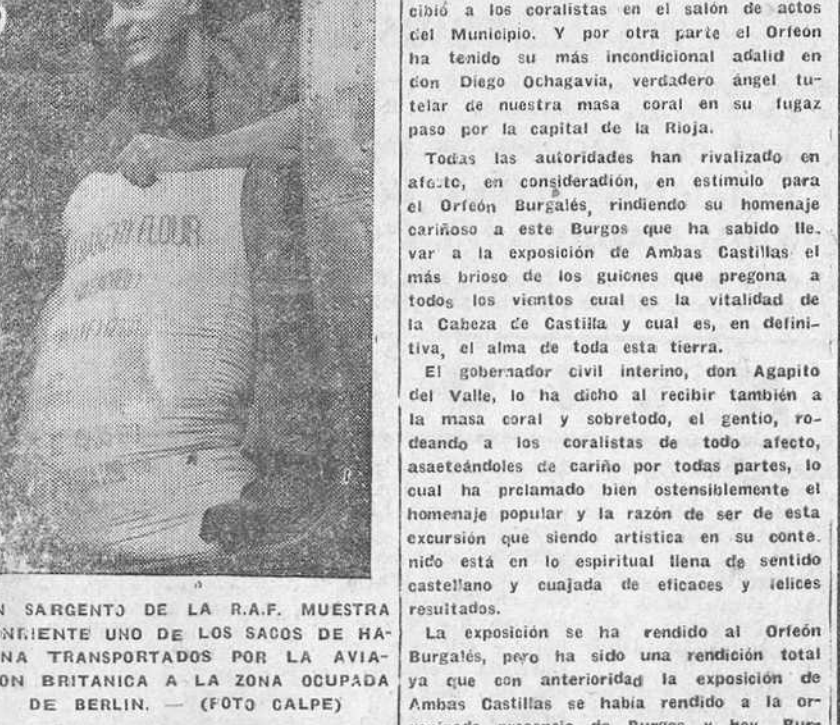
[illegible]FLOUR

N SARGENTO DE LA R.A.F. MUESTRA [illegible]NRIENTE UNO DE LOS SACOS DE HA- NA TRANSPORTADOS POR LA AVIA- ON BRITANICA A LA ZONA OCUPADA DE BERLIN. — (FOTO CALPE)

cibió a los coralistas en el salón de actos del Municipio. Y por otra parte el Orfeón ha tenido su más incondicional adalid en don Diego Ochagavía, verdadero ángel tutelar de nuestra masa coral en su fugaz paso por la capital de la Rioja.

Todas las autoridades han rivalizado en afecto, en consideradión, en estímulo para el Orfeón Burgalés, rindiendo su homenaje cariñoso a este Burgos que ha sabido llevar a la exposición de Ambas Castillas el más brioso de los guiones que pregona a todos los vientos cual es la vitalidad de la Cabeza de Castilla y cual es, en definitiva, el alma de toda esta tierra.

El gobernador civil interino, don Agapito del Valle, lo ha dicho al recibir también a la masa coral y sobretodo, el gentío, rodeando a los coralistas de todo afecto, asaeteándoles de cariño por todas partes, lo cual ha prclamado bien ostensiblemente el homenaje popular y la razón de ser de esta excursión que siendo artística en su contenido está en lo espiritual llena de sentido castellano y cuajada de eficaces y felices resultados.

La exposición se ha rendido al Orfeón Burgalés, pero ha sido una rendición total ya que con anterioridad la exposición de Ambas Castillas se había rendido a la or- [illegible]